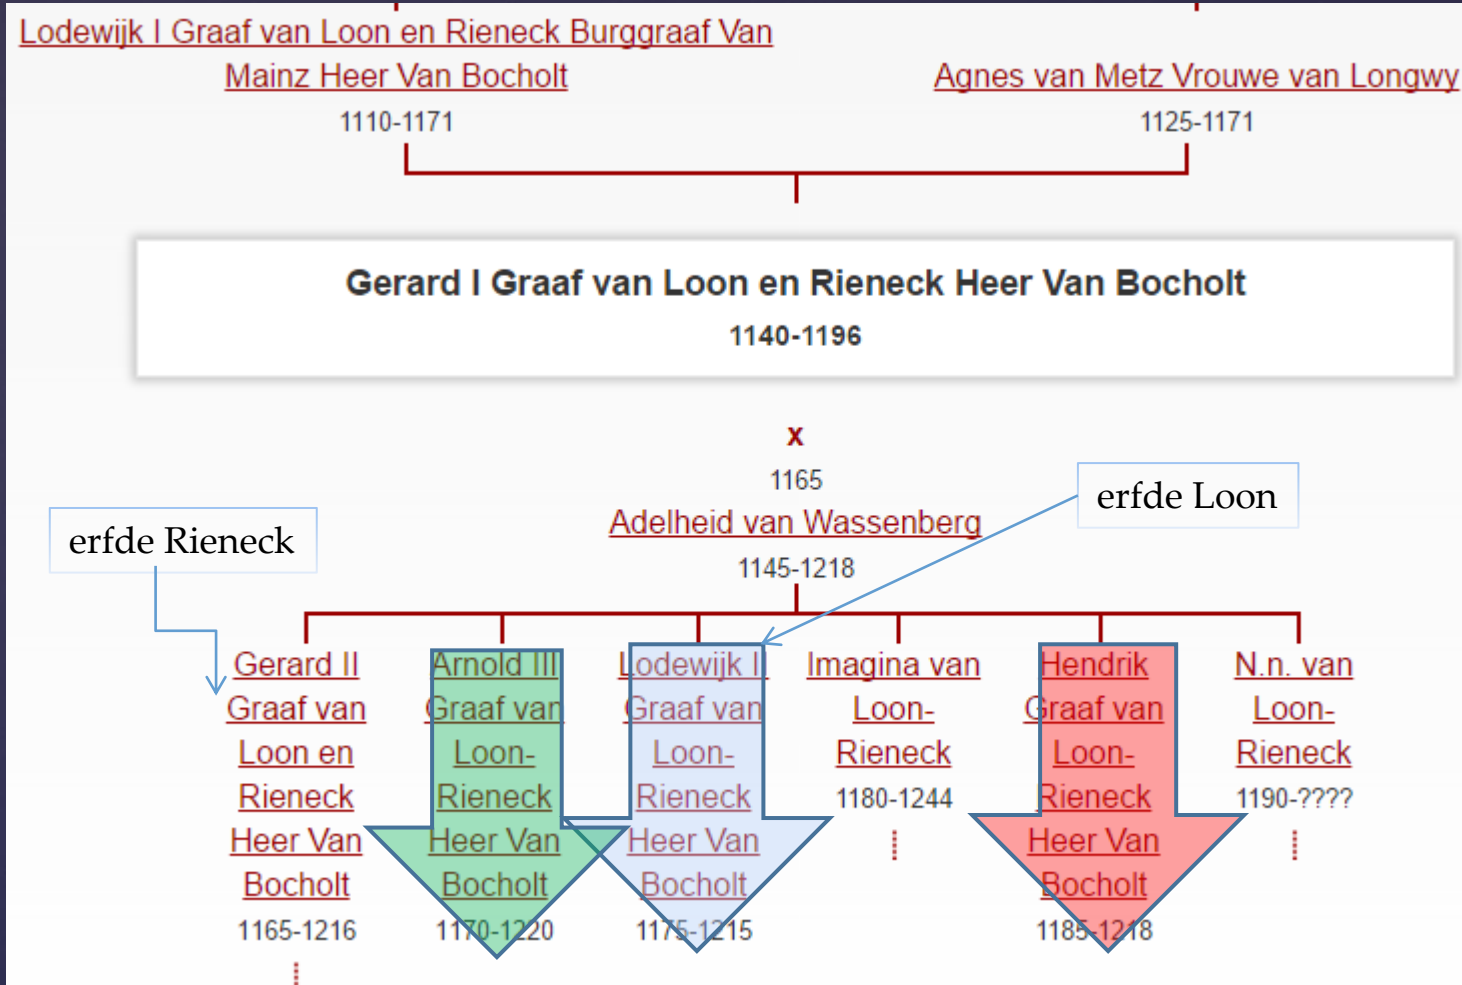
Lodewijk I Graaf van Loon en Rieneck Burggraaf Van Mainz Heer Van Bocholt
1110-1171

Agnes van Metz Vrouwe van Longwy
1125-1171

Gerard I Graaf van Loon en Rieneck Heer Van Bocholt
1140-1196

x
1165
Adelheid van Wassenberg
1145-1218

erfde Rieneck

erfde Loon

Gerard II Graaf van Loon en Rieneck Heer Van Bocholt
1165-1216

Arnold III Graaf van Loon-Rieneck Heer Van Bocholt
1170-1220

Lodewijk II Graaf van Loon-Rieneck Heer Van Bocholt
1175-1215

Imagina van Loon-Rieneck
1180-1244

Hendrik Graaf van Loon-Rieneck Heer Van Bocholt
1185-1218

N.n. van Loon-Rieneck
1190-????